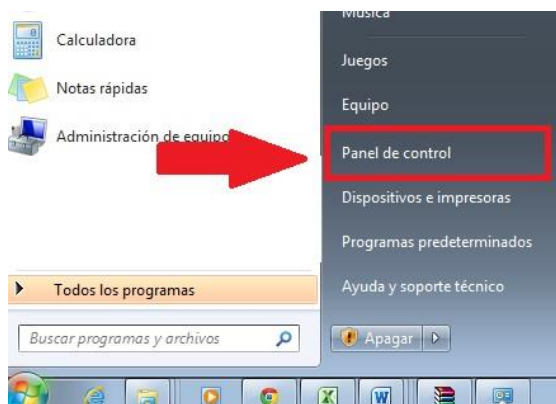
Calculadora

Notas rápidas

Administración de equipo

Todos los programas

Buscar programas y archivos

Música

Juegos

Equipo

Panel de control

Dispositivos e impresoras

Programas predeterminados

Ayuda y soporte técnico

Apagar